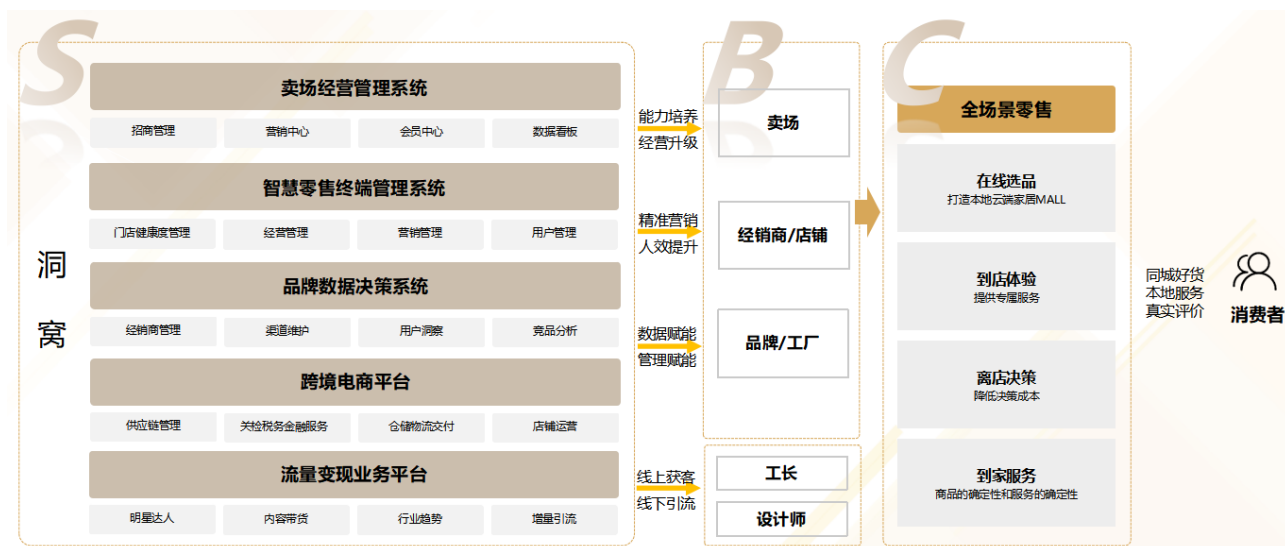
S

洞

窝

卖场经营管理系统

招商管理
营销中心
会员中心
数据看板

智慧零售终端管理系统

门店健康度管理
经营管理
营销管理
用户管理

品牌数据决策系统

经销商管理
渠道维护
用户洞察
竞品分析

跨境电商平台

供应链管理
关检税务金融服务
仓储物流交付
店铺运营

流量变现业务平台

明星达人
内容带货
行业趋势
增量引流

能力培养
经营升级

精准营销
人效提升

数据赋能
管理赋能

线上获客
线下引流

B

卖场

经销商/店铺

品牌/工厂

工长

设计师

C

全场景零售

在线选品
打造本地云端家居MALL

到店体验
提供专属服务

离店决策
降低决策成本

到家服务
商品的确定性和服务的确定性

同城好货
本地服务
真实评价

消费者